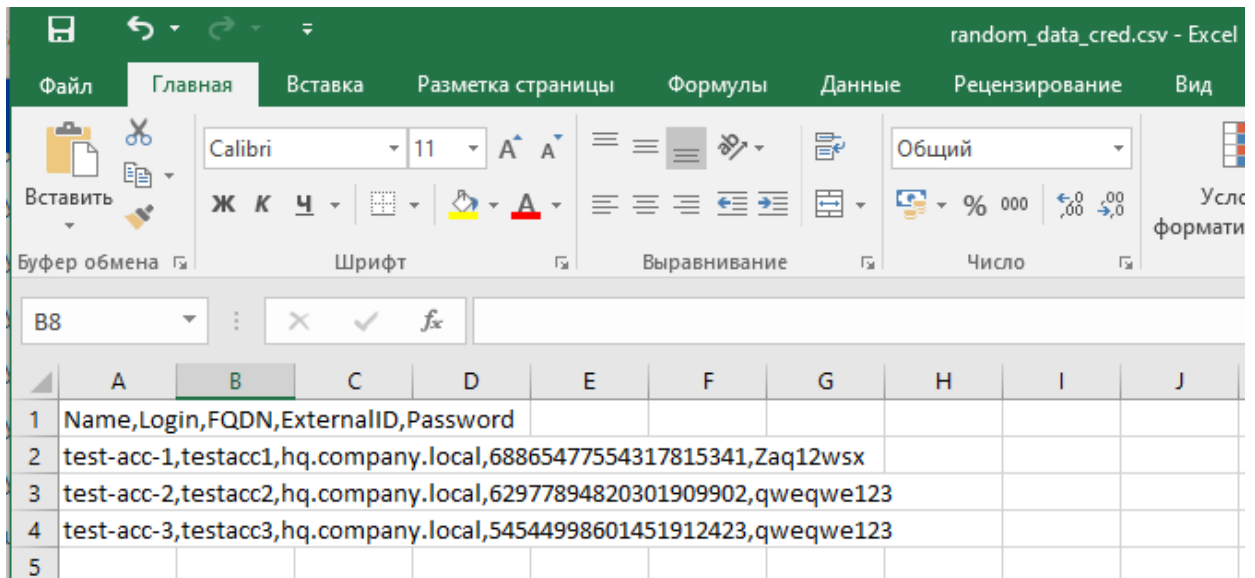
random_data_cred.csv - Excel

Файл Главная Вставка Разметка страницы Формулы Данные Рецензирование Вид

Вставить
Буфер обмена

Calibri 11 $A^{\hat{}}$ $A^{\check{}}$
Ж К Ч
Шрифт

Выравнивание

Общий
% 000 $^{,0}_{,00}$ $^{,00}_{,0}$
Число

Усло
формати

B8

fx

| | A | B | C | D | E | F | G | H | I | J |
|---|---|---|---|---|---|---|---|---|---|---|
| 1 | Name,Login,FQDN,ExternalID,Password | | | | | | | | | |
| 2 | test-acc-1,testacc1,hq.company.local,68865477554317815341,Zaq12wsx | | | | | | | | | |
| 3 | test-acc-2,testacc2,hq.company.local,62977894820301909902,qweqwe123 | | | | | | | | | |
| 4 | test-acc-3,testacc3,hq.company.local,54544998601451912423,qweqwe123 | | | | | | | | | |
| 5 | | | | | | | | | | |